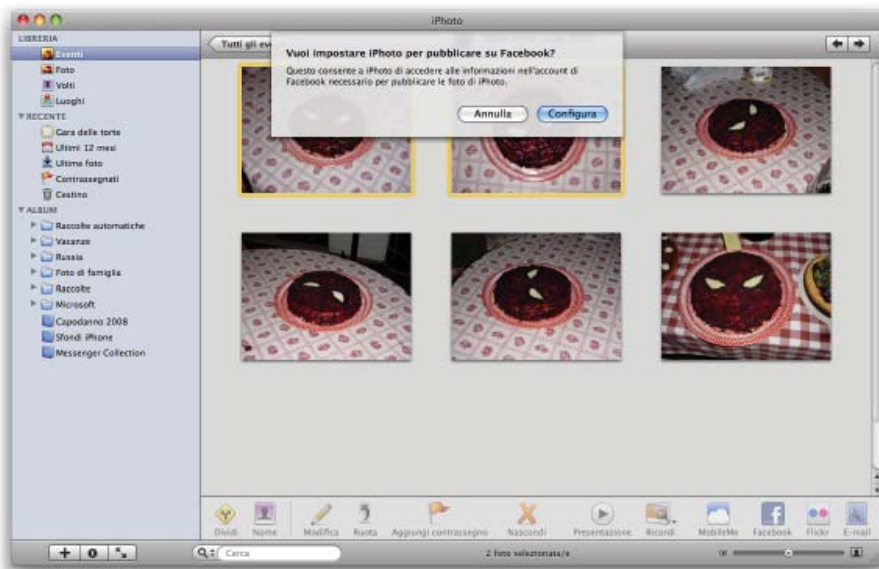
iPhoto

LIBRERIA
Eventi
Foto
Volti
Luoghi
RECENTE
Gara delle torte
Ultimi 12 mesi
Ultime foto
Contrassegnati
Cestino
ALBUM
Raccolte automatiche
Vacanze
Russia
Foto di famiglia
Raccolte
Microsoft
Capodanno 2008
Sfondi iPhone
Messenger Collection

Tutti gli ev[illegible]

Vuoi impostare iPhoto per pubblicare su Facebook?
Questo consente a iPhoto di accedere alle informazioni nell'account di Facebook necessario per pubblicare le foto di iPhoto.
Annulla
Configura

Dividi Nome Modifica Ruota Aggiungi contrassegno Nascondi Presentazione Ricordi MobileMe Facebook Flickr E-mail

Cerca
2 foto selezionata/e